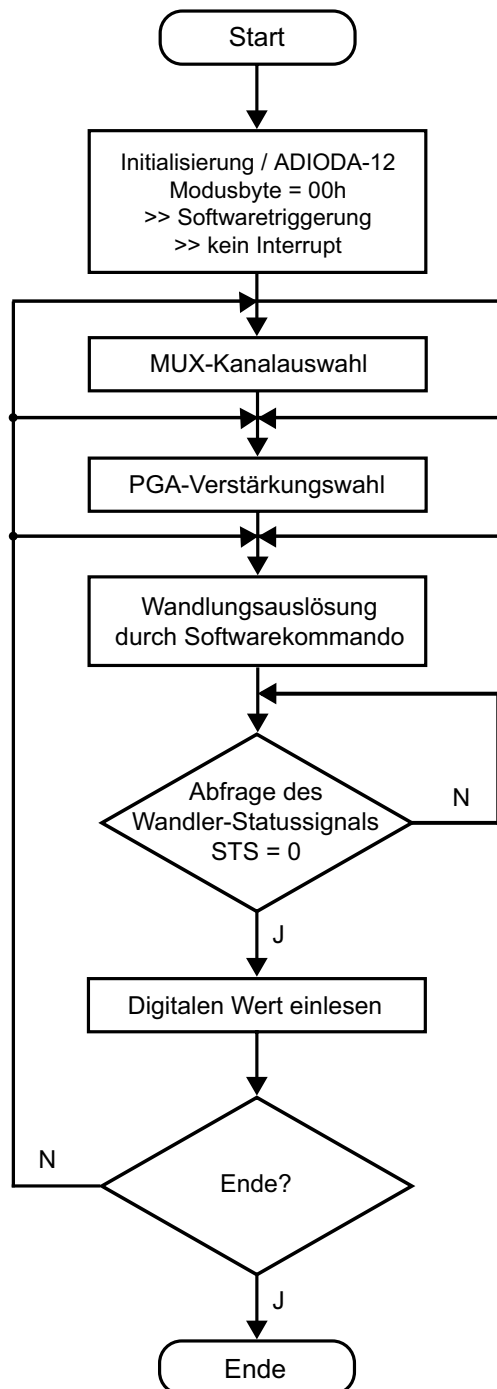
Start

Initialisierung / ADIODA-12
Modusbyte = 00h
>> Softwaretriggerung
>> kein Interrupt

MUX-Kanalauswahl

PGA-Verstärkungswahl

Wandlungsauslösung
durch Softwarekommando

Abfrage des
Wandler-Statussignals
STS = 0

N

J

Digitalen Wert einlesen

N

Ende?

J

Ende